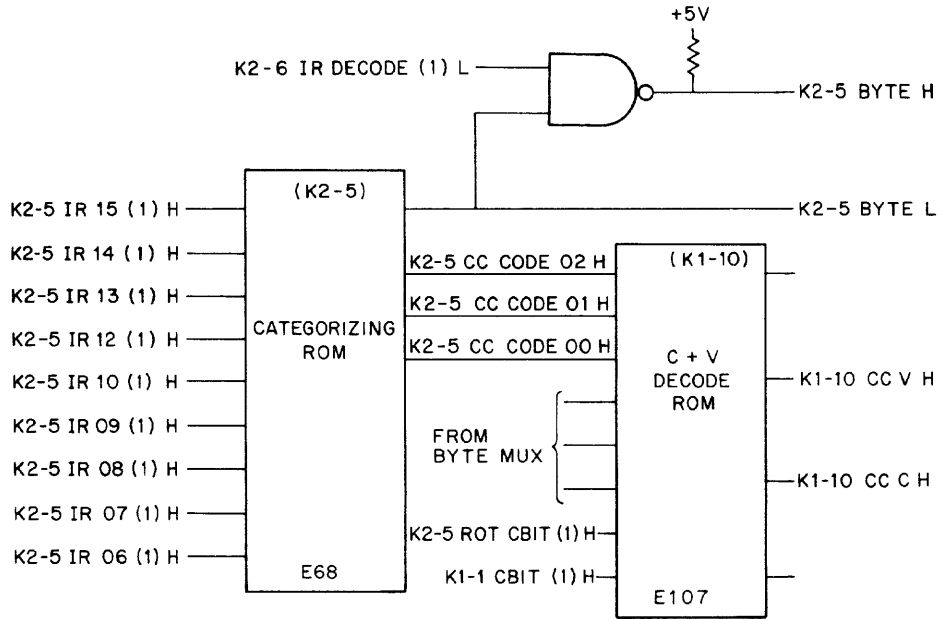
+5V

K2-6 IR DECODE (1) L

K2-5 BYTE H

(K2-5)

K2-5 BYTE L

K2-5 IR 15 (1) H
K2-5 IR 14 (1) H
K2-5 IR 13 (1) H
K2-5 IR 12 (1) H
K2-5 IR 10 (1) H
K2-5 IR 09 (1) H
K2-5 IR 08 (1) H
K2-5 IR 07 (1) H
K2-5 IR 06 (1) H

CATEGORIZING ROM

E68

K2-5 CC CODE 02 H
K2-5 CC CODE 01 H
K2-5 CC CODE 00 H

(K1-10)

C + V DECODE ROM

K1-10 CC V H

FROM BYTE MUX

K1-10 CC C H

K2-5 ROT CBIT (1) H
K1-1 CBIT (1) H

E107